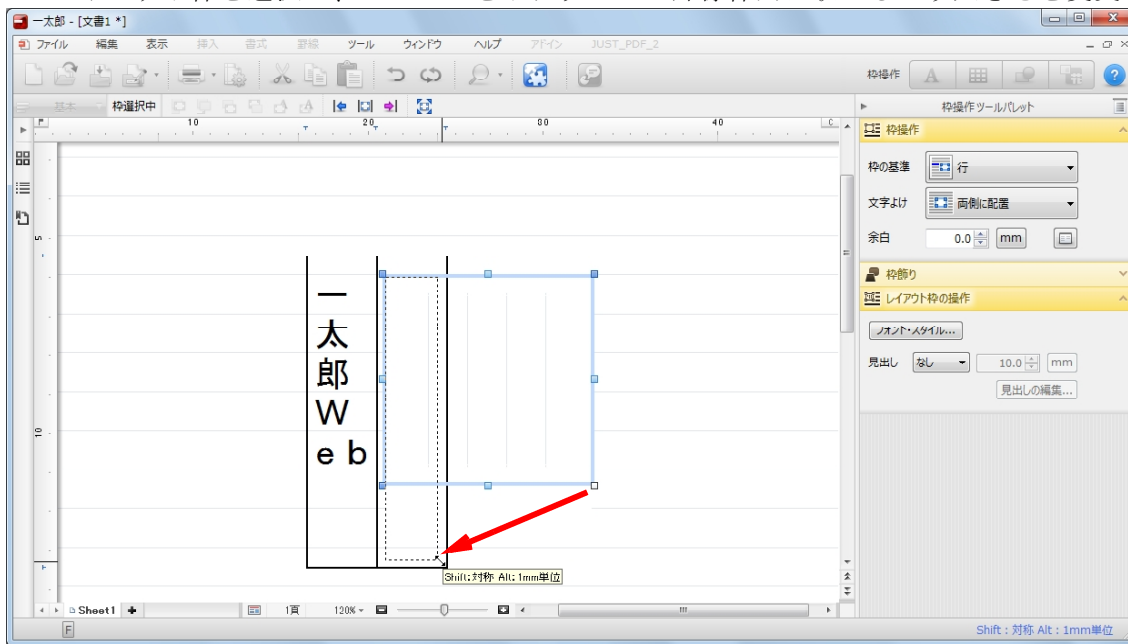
一太郎 - [文書1 *]

ファイル 編集 表示 挿入 書式 罫線 ツール ウィンドウ ヘルプ アドイン JUST_PDF_2

枠操作

基本 枠選択中

10 20 30 40

枠操作ツールパレット

枠操作

枠の基準 行

文字よけ 両側に配置

余白 0.0 mm

枠飾り

レイアウト枠の操作

フォント・スタイル...

見出し なし 10.0 mm

見出しの編集...

5

10

一
太
郎
W
e b

Shift:対称 Alt:1mm単位

Sheet1

1頁 120%

F

Shift : 対称 Alt : 1mm単位